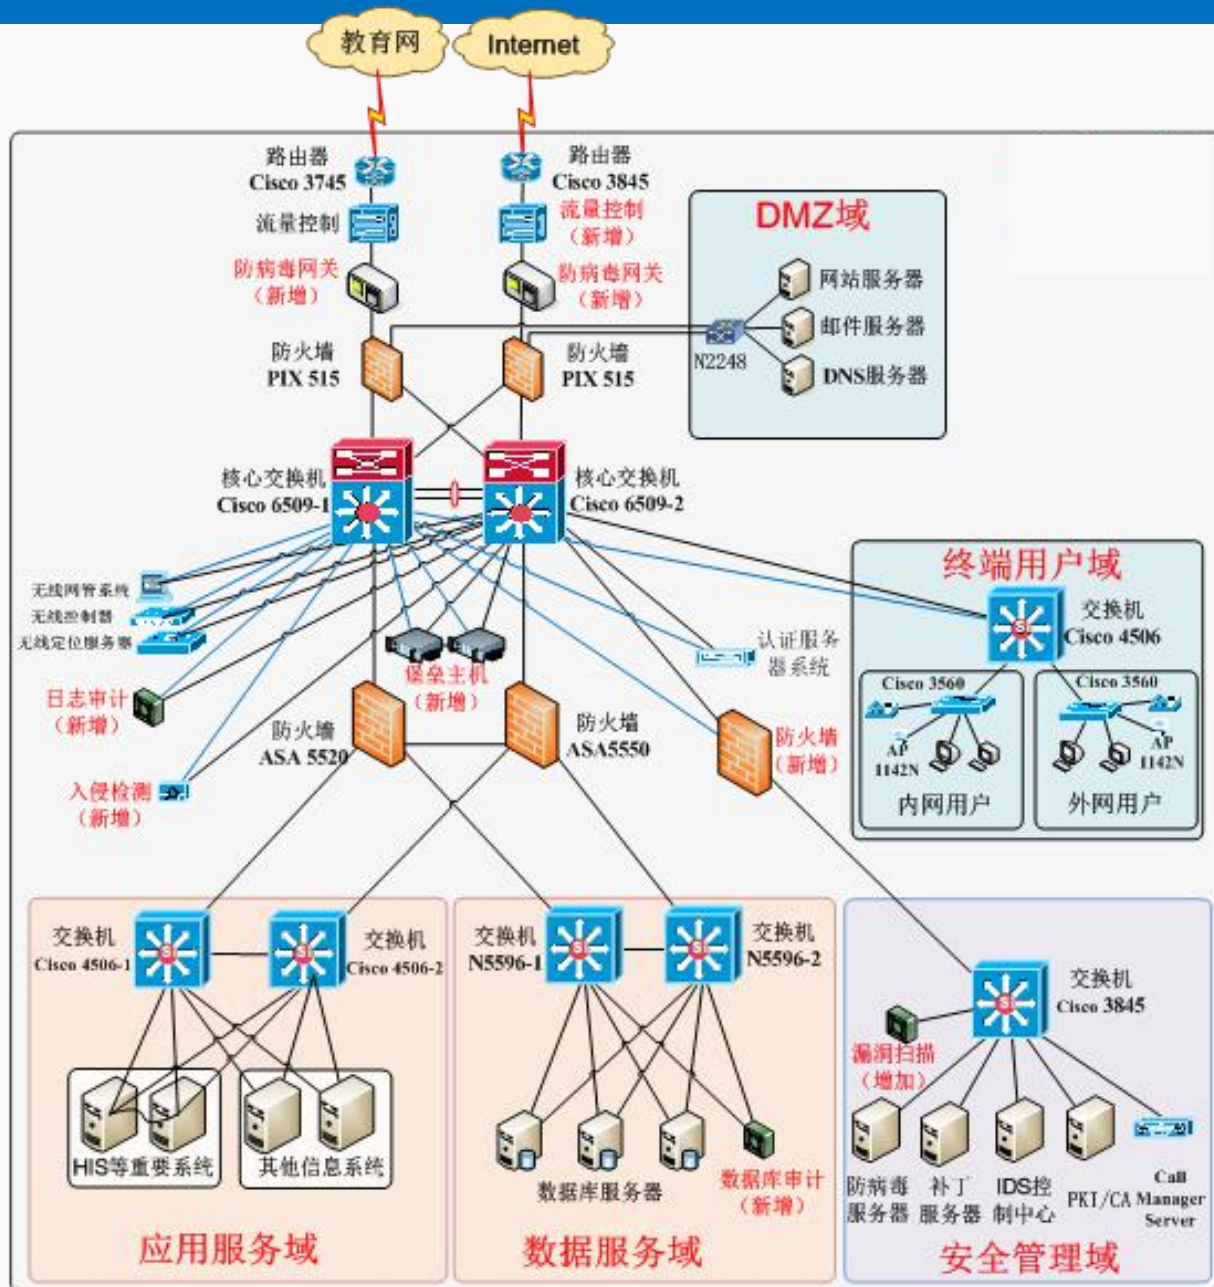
教育网

Internet

路由器
Cisco 3745

路由器
Cisco 3845

流量控制

流量控制
（新增）

DMZ域

防病毒网关
（新增）

防病毒网关
（新增）

网站服务器

邮件服务器

N2248

DNS服务器

防火墙
PIX 515

防火墙
PIX 515

核心交换机
Cisco 6509-1

核心交换机
Cisco 6509-2

终端用户域

无线网管系统
无线控制器
无线定位服务器

交换机
Cisco 4506

认证服务器系统

堡垒主机
（新增）

日志审计
（新增）

Cisco 3560

Cisco 3560

AP
1142N

AP
1142N

防火墙
ASA 5520

防火墙
ASA5550

防火墙
（新增）

入侵检测
（新增）

内网用户

外网用户

交换机
Cisco 4506-1

交换机
Cisco 4506-2

交换机
N5596-1

交换机
N5596-2

交换机
Cisco 3845

漏洞扫描
（增加）

HIS等重要系统

其他信息系统

数据库服务器

数据库审计
（新增）

防病毒服务器

补丁服务器

IDS控制中心

PKI/CA

Call Manager Server

应用服务域

数据服务域

安全管理域